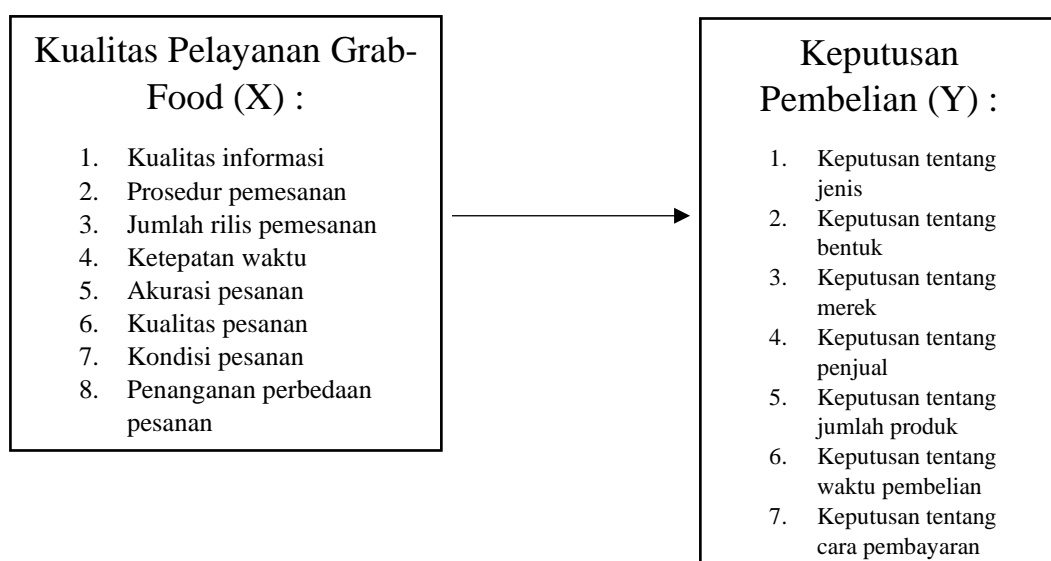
Kualitas Pelayanan Grab-Food (X) :

1. Kualitas informasi
2. Prosedur pemesanan
3. Jumlah rilis pemesanan
4. Ketepatan waktu
5. Akurasi pesanan
6. Kualitas pesanan
7. Kondisi pesanan
8. Penanganan perbedaan pesanan

Keputusan Pembelian (Y) :

1. Keputusan tentang jenis
2. Keputusan tentang bentuk
3. Keputusan tentang merek
4. Keputusan tentang penjual
5. Keputusan tentang jumlah produk
6. Keputusan tentang waktu pembelian
7. Keputusan tentang cara pembayaran